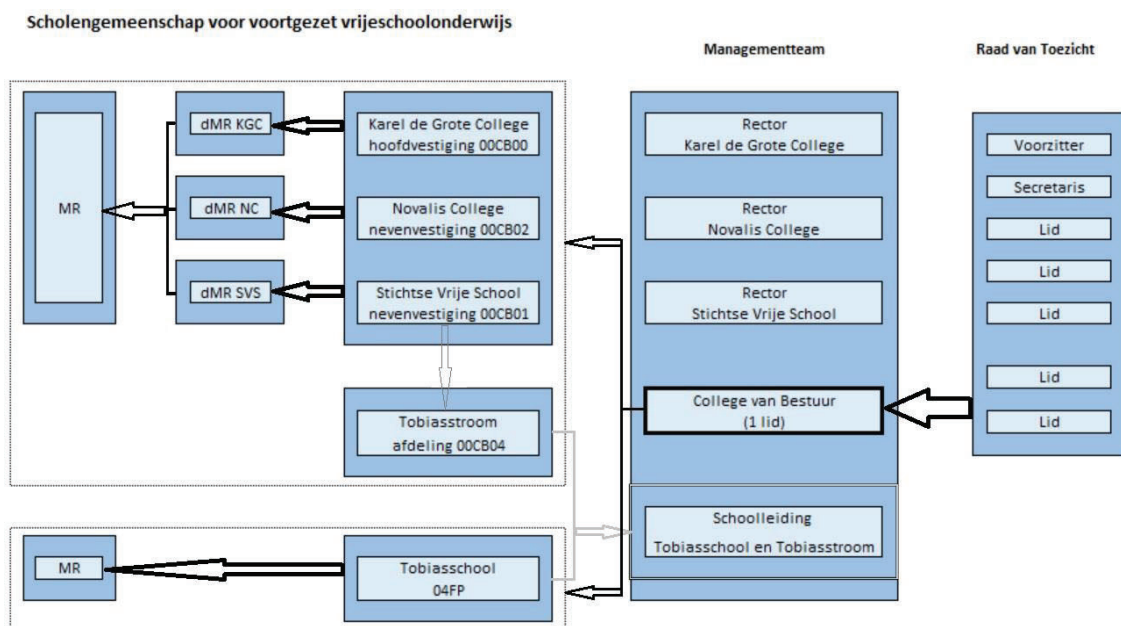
Scholengemeenschap voor voortgezet vrijeschoolonderwijs

Managementteam

Raad van Toezicht

MR

dMR KGC

dMR NC

dMR SVS

Karel de Grote College hoofdvestiging 00CB00

Novalis College nevenvestiging 00CB02

Stichtse Vrije School nevenvestiging 00CB01

Tobiasstroom afdeling 00CB04

Rector Karel de Grote College

Rector Novalis College

Rector Stichtse Vrije School

College van Bestuur (1 lid)

Schoolleiding Tobiasschool en Tobiasstroom

Voorzitter

Secretaris

Lid

Lid

Lid

Lid

Lid

MR

Tobiasschool 04FP